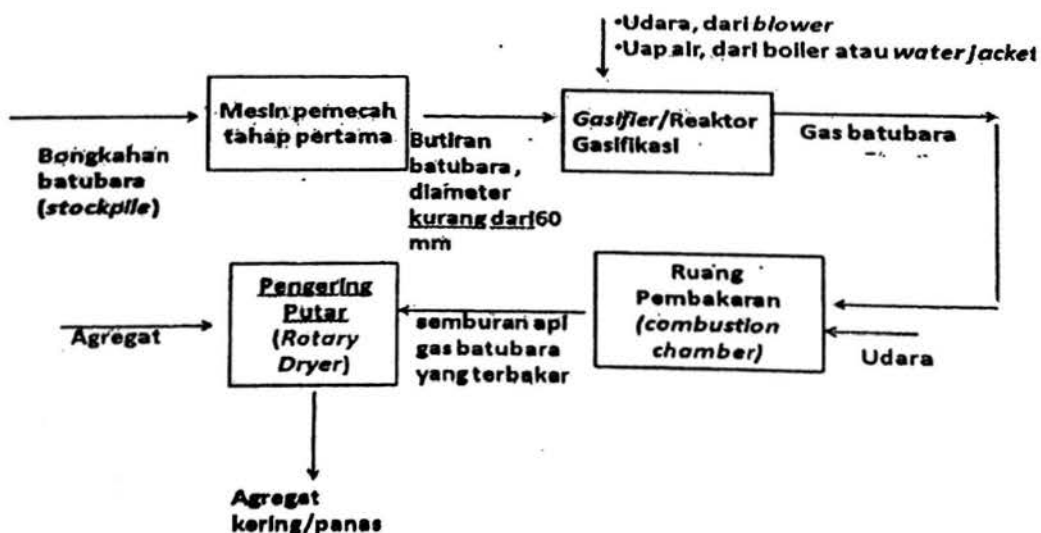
•Udara, dari *blower*
•Uap air, dari boiler atau *water jacket*

Bongkahan batubara (*stockpile*)

Mesin pemecah tahap pertama

Butiran batubara, diameter kurang dari60 mm

*Gasifier*/Reaktor Gasifikasi

Gas batubara

Ruang Pembakaran (*combustion chamber*)

Udara

semburan api gas batubara yang terbakar

Pengering Putar (*Rotary Dryer*)

Agregat

Agregat kering/panas